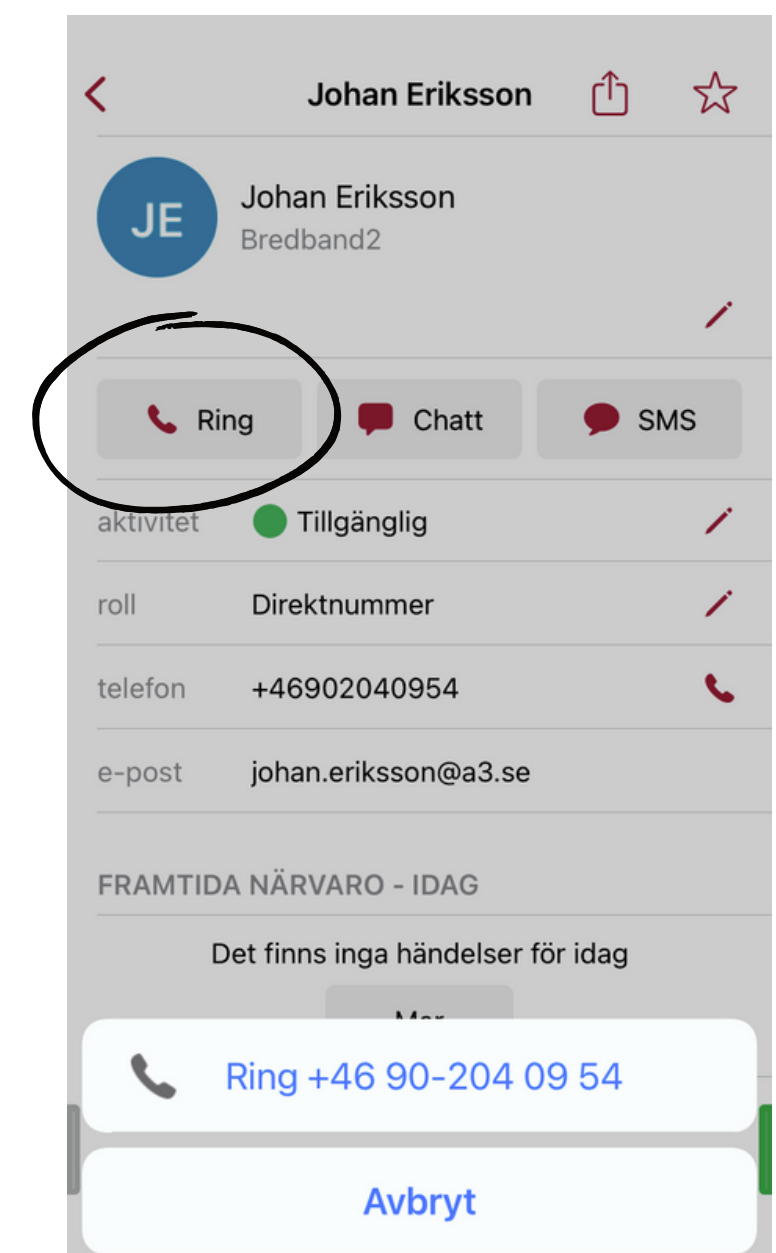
Johan Eriksson

JE

Johan Eriksson
Bredband2

Ring
Chatt
SMS

aktivitet Tillgänglig

roll Direktnummer

telefon +46902040954

e-post johan.eriksson@a3.se

FRAMTIDA NÄRVARO - IDAG

Det finns inga händelser för idag

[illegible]

Ring +46 90-204 09 54

Avbryt